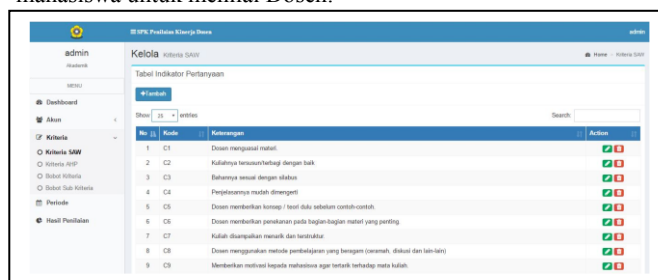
mahasiswa untuk menilai Dosen.

SPK Penilaian Kinerja Dosen

admin

admin
Akademik

MENU

Dashboard

Akun

Kriteria

Kriteria SAW

Kriteria AHP

Bobot Kriteria

Bobot Sub Kriteria

Periode

Hasil Penilaian

Kelola Kriteria SAW

Home > Kriteria SAW

Tabel Indikator Pertanyaan

+Tambah

Show 25 entries

Search:

| No | Kode | Keterangan | Action |
|---|---|---|---|
| 1 | C1 | Dosen menguasai materi. | |
| 2 | C2 | Kuliahnya tersusun/terbagi dengan baik | |
| 3 | C3 | Bahannya sesuai dengan silabus | |
| 4 | C4 | Penjelasannya mudah dimengerti | |
| 5 | C5 | Dosen memberikan konsep / teori dulu sebelum contoh-contoh. | |
| 6 | C6 | Dosen memberikan penekanan pada bagian-bagian materi yang penting. | |
| 7 | C7 | Kuliah disampaikan menarik dan terstruktur. | |
| 8 | C8 | Dosen menggunakan metode pembelajaran yang beragam (ceramah, diskusi dan lain-lain) | |
| 9 | C9 | Memberikan motivasi kepada mahasiswa agar tertarik terhadap mata kuliah. | |